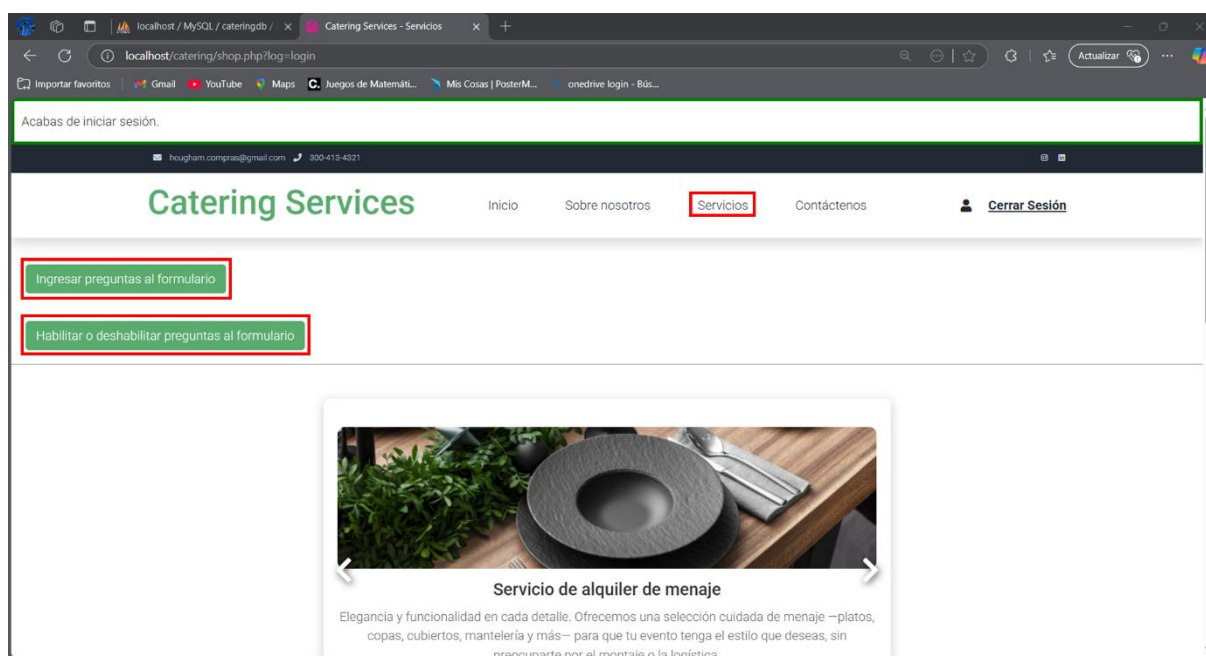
localhost / MySQL / cateringdb / × Catering Services - Servicios × +

localhost/catering/shop.php?log=login

Actualizar

Importar favoritos | Gmail YouTube Maps Juegos de Matemáti... Mis Cosas | PosterM... onedrive login - Bús...

Acabas de iniciar sesión.

hougham.compras@gmail.com 300-413-4321

Catering Services

Inicio Sobre nosotros Servicios Contáctenos Cerrar Sesión

Ingresar preguntas al formulario

Habilitar o deshabilitar preguntas al formulario

Servicio de alquiler de menaje

Elegancia y funcionalidad en cada detalle. Ofrecemos una selección cuidada de menaje —platos, copas, cubiertos, mantelería y más— para que tu evento tenga el estilo que deseas, sin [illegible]